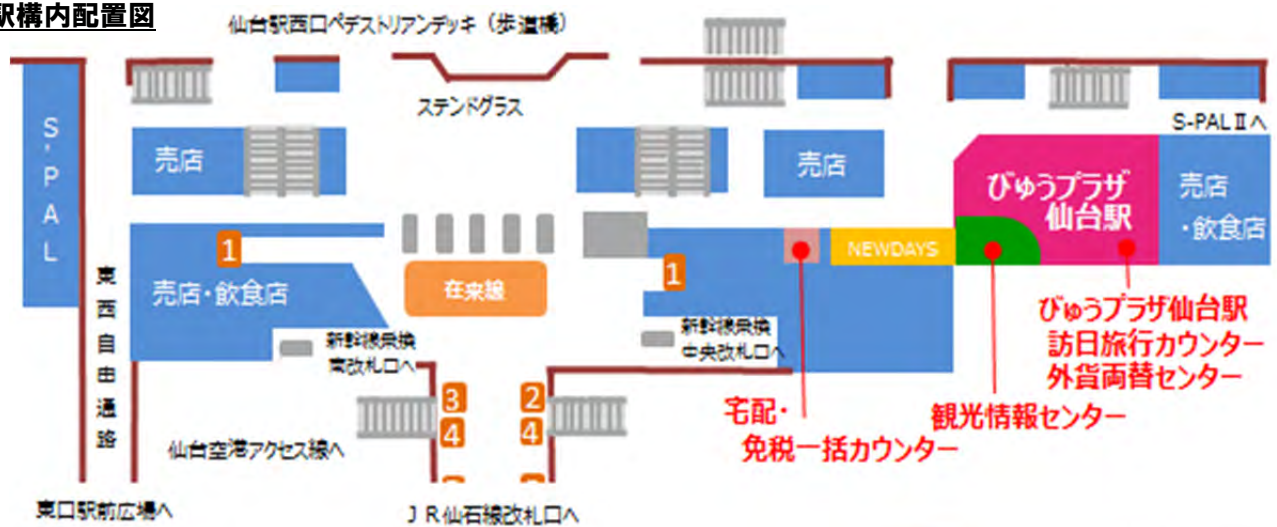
駅構内配置図

仙台駅西口ペデストリアンデッキ（歩道橋）

ステンドグラス

S-PALⅡへ

S'PAL

売店

売店

びゅうプラザ仙台駅

売店・飲食店

1

売店・飲食店

在来線

1

NEWDAYS

東西自由通路

新幹線乗換南改札口へ

新幹線乗換中央改札口へ

びゅうプラザ仙台駅 訪日旅行カウンター 外貨両替センター

3

4

2

4

宅配・免税一括カウンター

観光情報センター

仙台空港アクセス線へ

東口駅前広場へ

ＪＲ仙石線改札口へ